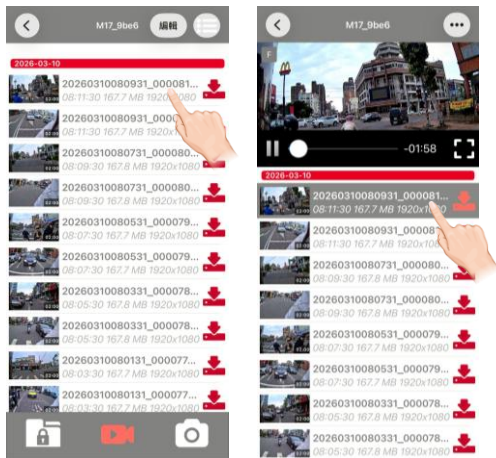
M17_9be6

編輯

2026-03-10

20260310080931_000081...
08:11:30 167.7 MB 1920x1080

20260310080931_000081...
08:11:30 167.7 MB 1920x1080

20260310080731_000080...
08:09:30 167.8 MB 1920x1080

20260310080731_000080...
08:09:30 167.8 MB 1920x1080

20260310080531_000079...
08:07:30 167.7 MB 1920x1080

20260310080531_000079...
08:07:30 167.7 MB 1920x1080

20260310080331_000078...
08:05:30 167.8 MB 1920x1080

20260310080331_000078...
08:05:30 167.8 MB 1920x1080

20260310080131_000077...
08:03:30 167.7 MB 1920x1080

20260310080131_000077...
08:03:30 167.7 MB 1920x1080

M17_9be6

F

-01:58

2026-03-10

20260310080931_000081...
08:11:30 167.7 MB 1920x1080

20260310080931_00008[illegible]
08:11:30 167.7 MB 1920x1080

20260310080731_000080...
08:09:30 167.8 MB 1920x1080

20260310080731_000080...
08:09:30 167.8 MB 1920x1080

20260310080531_000079...
08:07:30 167.7 MB 1920x1080

20260310080531_000079...
08:07:30 167.7 MB 1920x1080

20260310080331_000078...
08:05:30 167.8 MB 1920x1080

20260310080331_000078...
08:05:30 167.8 MB 1920x1080